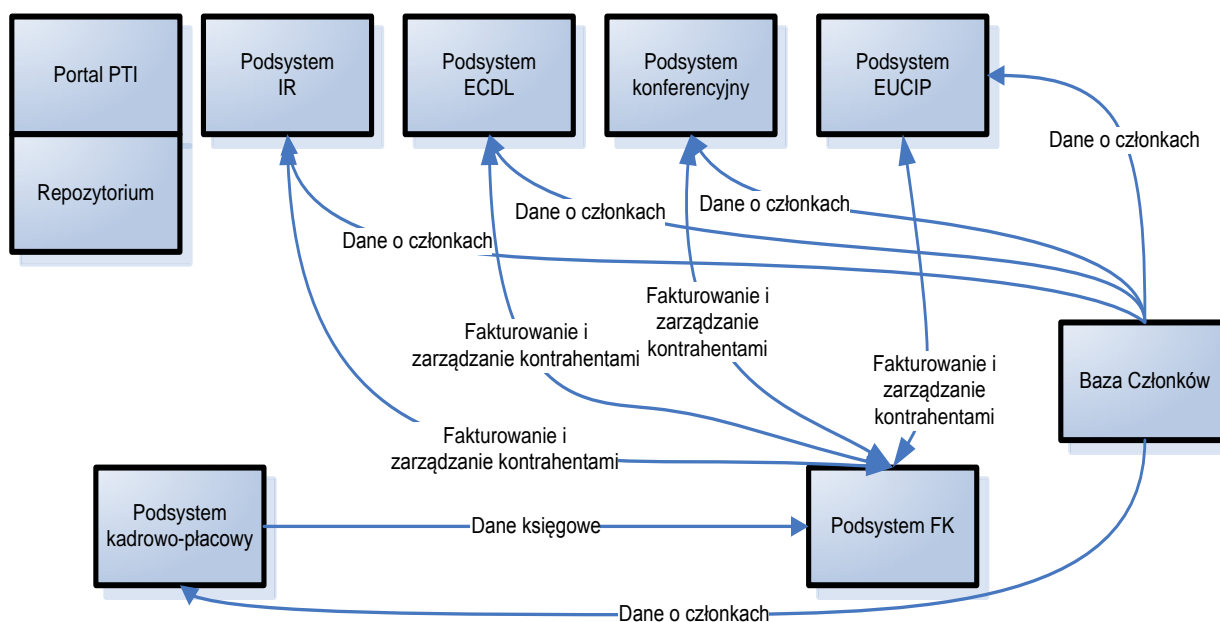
Portal PTI

Repozytorium

Podsystem IR

Podsystem ECDL

Podsystem konferencyjny

Podsystem EUCIP

Dane o członkach

Dane o członkach

Dane o członkach

Dane o członkach

Fakturowanie i zarządzanie kontrahentami

Fakturowanie i zarządzanie kontrahentami

Fakturowanie i zarządzanie kontrahentami

Baza Członków

Fakturowanie i zarządzanie kontrahentami

Podsystem kadrowo-płacowy

Dane księgowe

Podsystem FK

Dane o członkach